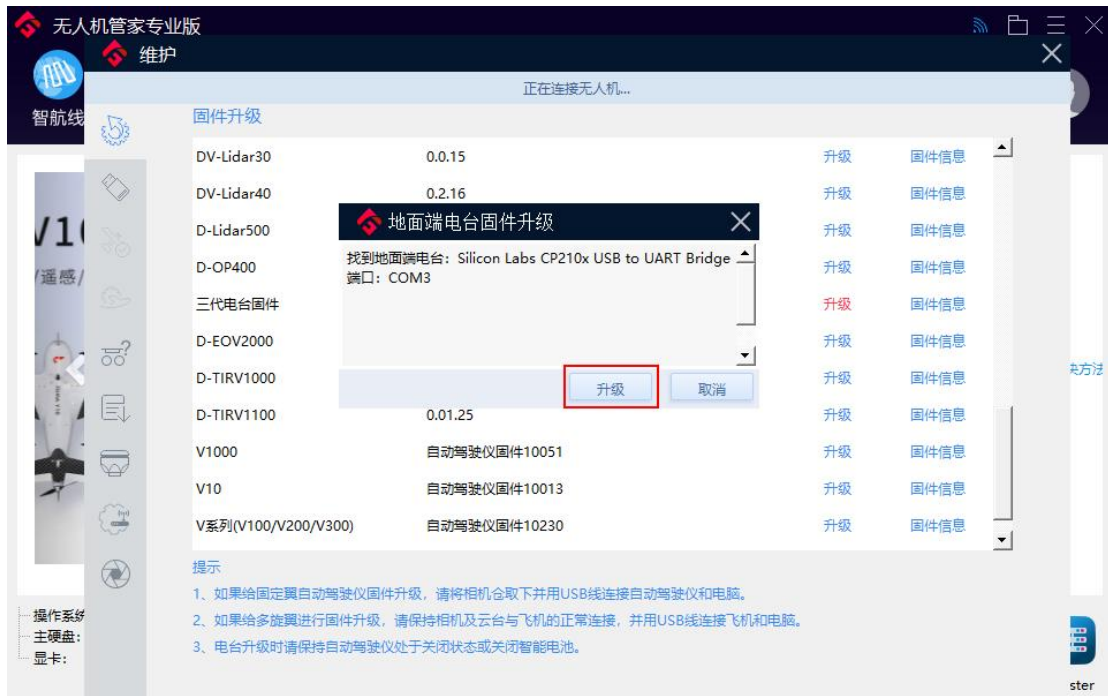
无人机管家专业版

维护

智航线

正在连接无人机...

固件升级

| | | | |
|---|---|---|---|
| DV-Lidar30 | 0.0.15 | 升级 | 固件信息 |
| DV-Lidar40 | 0.2.16 | 升级 | 固件信息 |
| D-Lidar500 | | 升级 | 固件信息 |
| D-OP400 | | 升级 | 固件信息 |
| 三代电台固件 | | 升级 | 固件信息 |
| D-EOV2000 | | 升级 | 固件信息 |
| D-TIRV1000 | | 升级 | 固件信息 |
| D-TIRV1100 | 0.01.25 | 升级 | 固件信息 |
| V1000 | 自动驾驶仪固件10051 | 升级 | 固件信息 |
| V10 | 自动驾驶仪固件10013 | 升级 | 固件信息 |
| V系列(V100/V200/V300) | 自动驾驶仪固件10230 | 升级 | 固件信息 |

地面端电台固件升级

找到地面端电台：Silicon Labs CP210x USB to UART Bridge
端口：COM3

升级 取消

V1
/遥感/

决方法

提示
1、如果给固定翼自动驾驶仪固件升级，请将相机仓取下并用USB线连接自动驾驶仪和电脑。
2、如果给多旋翼进行固件升级，请保持相机及云台与飞机的正常连接，并用USB线连接飞机和电脑。
3、电台升级时请保持自动驾驶仪处于关闭状态或关闭智能电池。

操作系统
主硬盘:
显卡:

ster